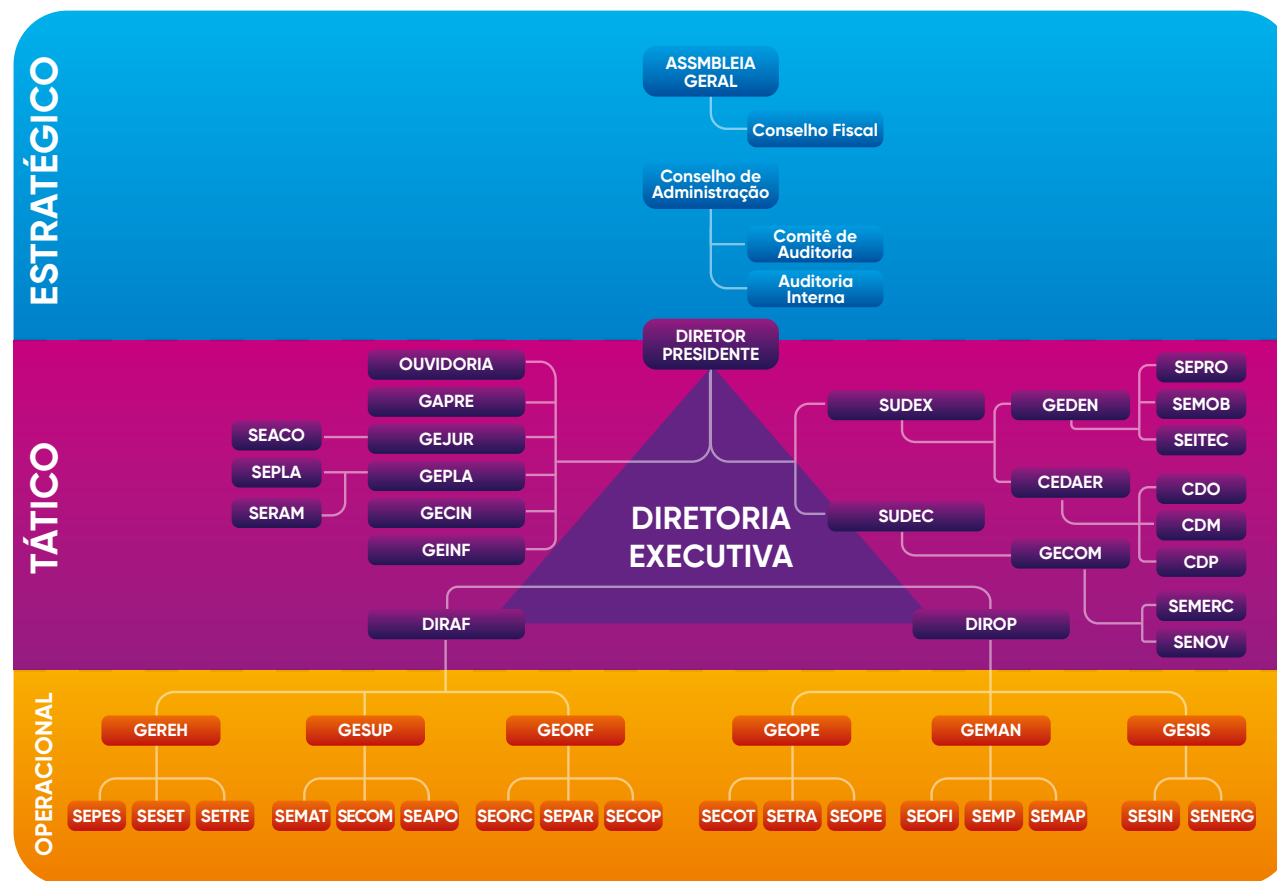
ESTRATÉGICO

ASSMBLEIA GERAL

Conselho Fiscal

Conselho de Administração

Comitê de Auditoria

Auditoria Interna

TÁTICO

DIRETOR PRESIDENTE

OUVIDORIA

GAPRE

SEACO

GEJUR

SEPLA

GEPLA

SERAM

GECIN

GEINF

DIRETORIA EXECUTIVA

SUDEX

GEDEN

SEPRO

SEMOB

SEITEC

CEDAER

CDO

CDM

CDP

SUDEC

GECOM

SEMERC

SENOV

DIRAF

DIROP

OPERACIONAL

GEREH

SEPES

SESET

SETRE

GESUP

SEMAT

SECOM

SEAPO

GEORF

SEORC

SEPAR

SECOP

GEOPE

SECOT

SETRA

SEOPE

GEMAN

SEOFI

SEMP

SEMAP

GESIS

SESIN

SENERG